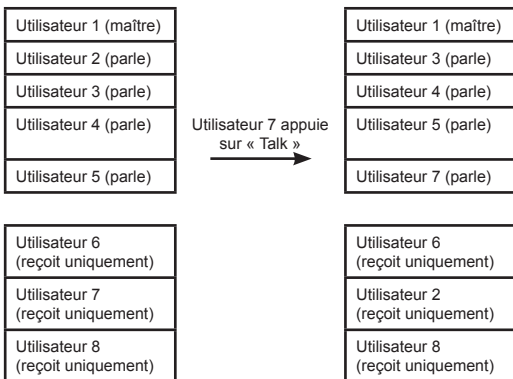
Utilisateur 1 (maître)
Utilisateur 2 (parle)
Utilisateur 3 (parle)
Utilisateur 4 (parle)
Utilisateur 5 (parle)

Utilisateur 6 (reçoit uniquement)
Utilisateur 7 (reçoit uniquement)
Utilisateur 8 (reçoit uniquement)

Utilisateur 7 appuie sur « Talk »

Utilisateur 1 (maître)
Utilisateur 3 (parle)
Utilisateur 4 (parle)
Utilisateur 5 (parle)
Utilisateur 7 (parle)

Utilisateur 6 (reçoit uniquement)
Utilisateur 2 (reçoit uniquement)
Utilisateur 8 (reçoit uniquement)